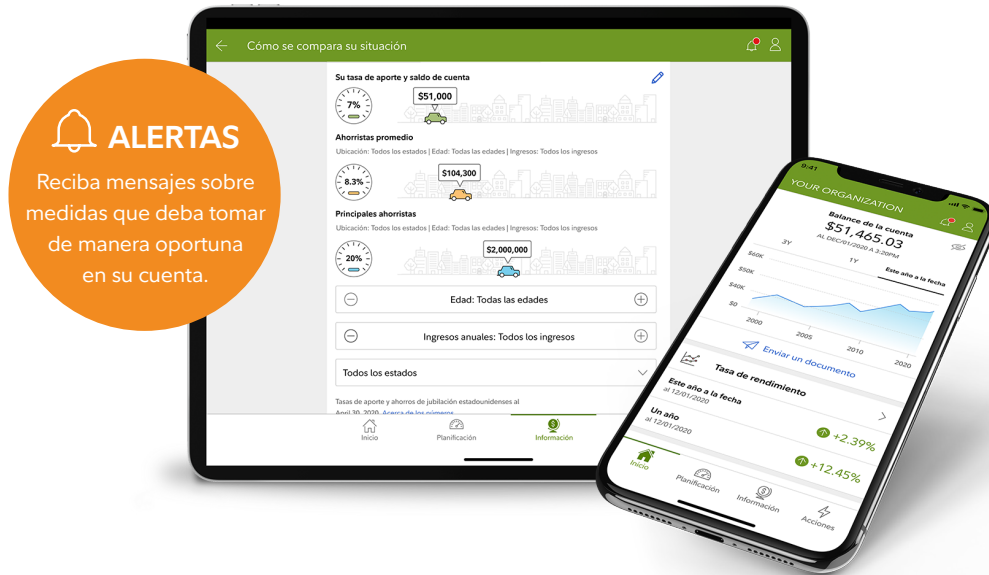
ALERTAS

Reciba mensajes sobre medidas que deba tomar de manera oportuna en su cuenta.

Cómo se compara su situación

Su tasa de aporte y saldo de cuenta

7%

$51,000

Ahorristas promedio

Ubicación: Todos los estados | Edad: Todas las edades | Ingresos: Todos los ingresos

8.3%

$104,300

Principales ahorristas

Ubicación: Todos los estados | Edad: Todas las edades | Ingresos: Todos los ingresos

20%

$2,000,000

Edad: Todas las edades

Ingresos anuales: Todos los ingresos

Todos los estados

Tasas de aporte y ahorros de jubilación estadounidenses al April 30, 2020. Acerca de los números

Inicio Planificación Información

9:41

YOUR ORGANIZATION

Balance de la cuenta
$51,465.03
AL DEC/01/2020 A 3:20PM

3Y 1Y Este año a la fecha

$60K
$40K
$20K
$0
2000 2005 2010 2020

Enviar un documento

Tasa de rendimiento

Este año a la fecha
al 12/01/2020
+2.39%

Un año
al 12/01/2020
+12.45%

Inicio Planificación Información Acciones